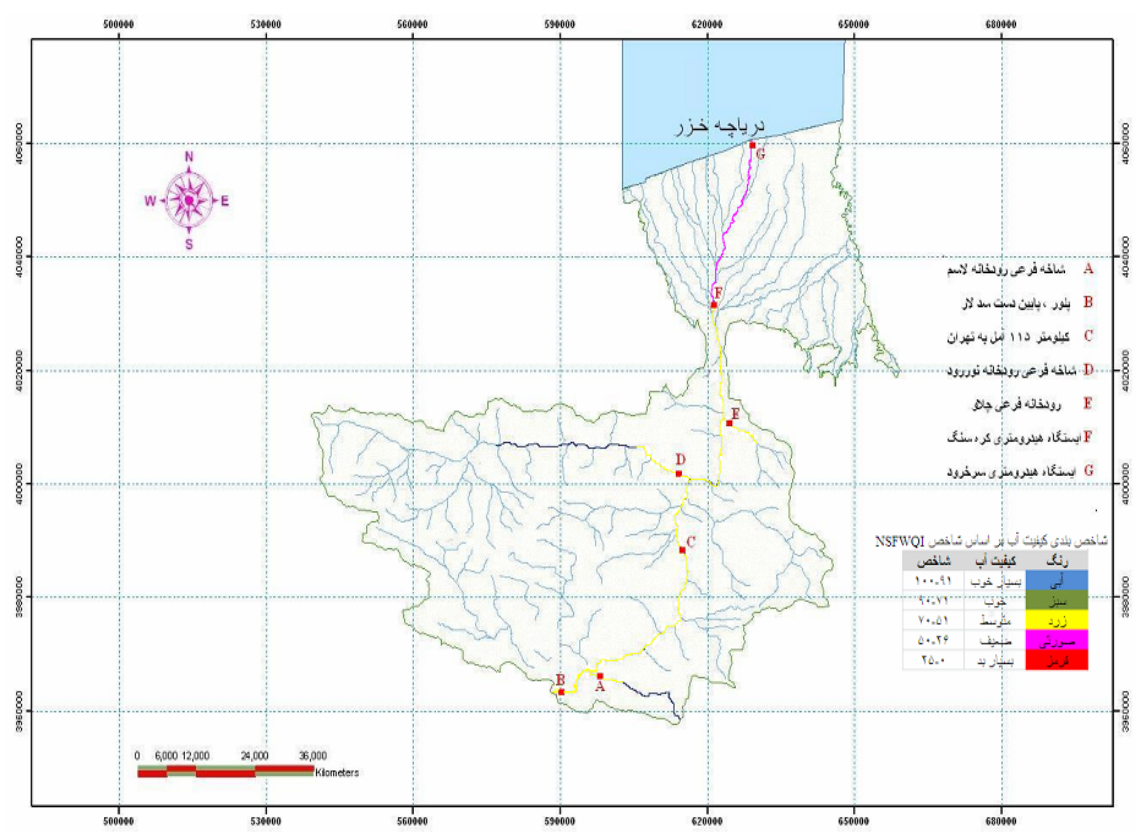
500000 530000 560000 590000 620000 650000 680000

4060000
4040000
4020000
4000000
3980000
3960000

4060000
4040000
4020000
4000000
3980000
3960000

دریاچه خزر

N
W E
S

G
F
E
D
C
B
A

A شاخه فرعی رودخانه لاسم
B پلور ، پایین دست سد لار
C کیلومتر ۱۱۵ آمل به تهران
D شاخه فرعی رودخانه نوررود
E رودخانه فرعی چلاو
F ایستگاه هیدرومتری کره سنگ
G ایستگاه هیدرومتری سرخرود

شاخص بندی کیفیت آب بر اساس شاخص NSFWQI

| رنگ | کیفیت آب | شاخص |
|---|---|---|
| آبی | بسیار خوب | ۱۰۰-۹۱ |
| سبز | خوب | ۹۰-۷۱ |
| زرد | متوسط | ۷۰-۵۱ |
| صورتی | ضعیف | ۵۰-۲۶ |
| قرمز | بسیار بد | ۲۵-۰ |

0 6,000 12,000 24,000 36,000
Kilometers

500000 530000 560000 590000 620000 650000 680000